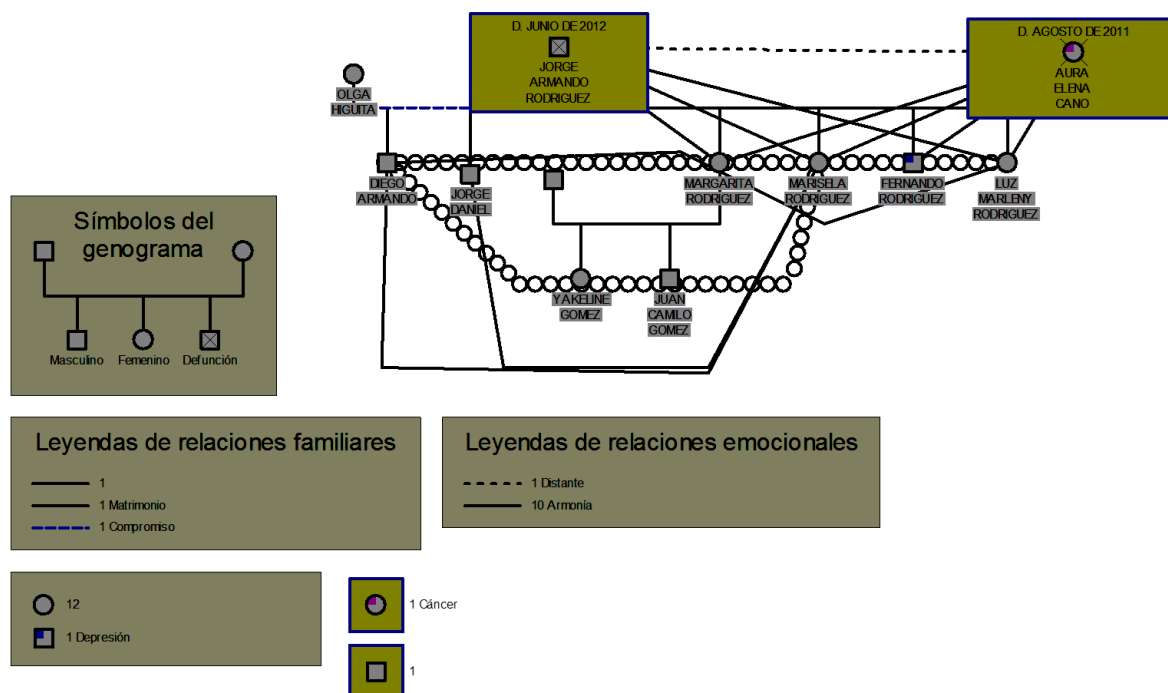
D. JUNIO DE 2012
JORGE ARMANDO RODRIGUEZ

D. AGOSTO DE 2011
AURA ELENA CANO

OLGA HIGUITA

DIEGO ARMANDO

JORGE DANIEL

MARGARITA RODRIGUEZ

MARISELA RODRIGUEZ

FERNANDO RODRIGUEZ

LUZ MARLENY RODRIGUEZ

YAKELINE GOMEZ

JUAN CAMILO GOMEZ

Símbolos del genograma

Masculino
Femenino
Defunción

Leyendas de relaciones familiares
1
1 Matrimonio
1 Compromiso

Leyendas de relaciones emocionales
1 Distante
10 Armonía

12
1 Depresión

1 Cáncer

1